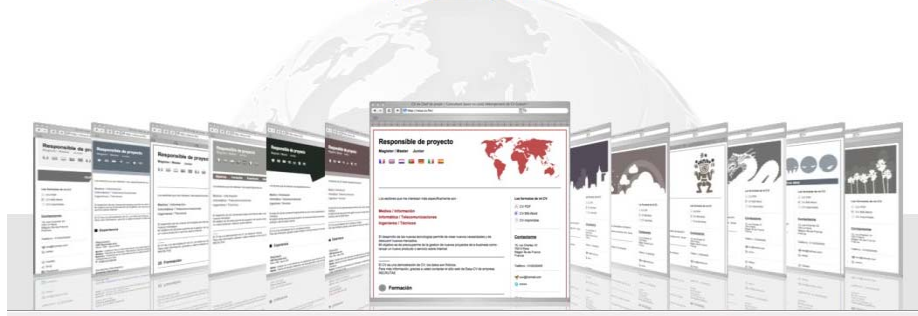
Responsable de proyecto

Magister | Master | Junior

Medios / Información
Informática / Telecomunicaciones
Ingeniería / Técnica

Formación

Los formatos de su CV

Contáctame

Responsable de proyecto

Responsable de proyecto

Responsable de proyecto

Responsable de proyecto

Experiencia

Formación